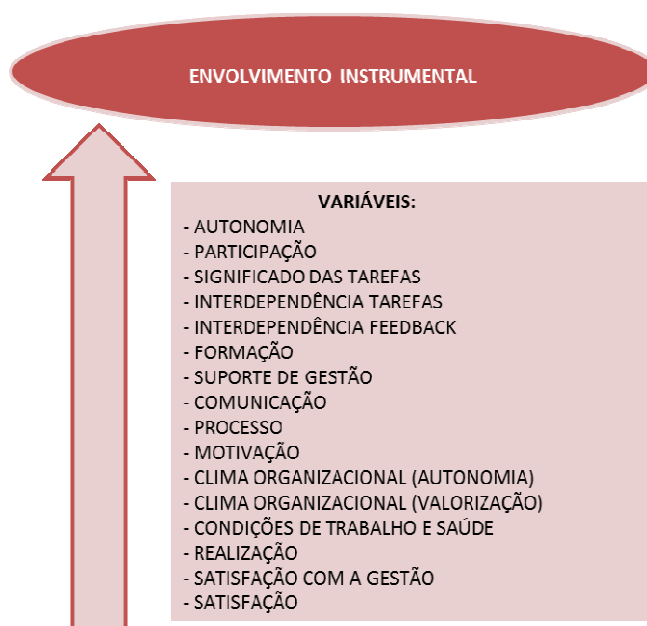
ENVOLVIMENTO INSTRUMENTAL

VARIÁVEIS:
- AUTONOMIA
- PARTICIPAÇÃO
- SIGNIFICADO DAS TAREFAS
- INTERDEPENDÊNCIA TAREFAS
- INTERDEPENDÊNCIA FEEDBACK
- FORMAÇÃO
- SUPORTE DE GESTÃO
- COMUNICAÇÃO
- PROCESSO
- MOTIVAÇÃO
- CLIMA ORGANIZACIONAL (AUTONOMIA)
- CLIMA ORGANIZACIONAL (VALORIZAÇÃO)
- CONDIÇÕES DE TRABALHO E SAÚDE
- REALIZAÇÃO
- SATISFAÇÃO COM A GESTÃO
- SATISFAÇÃO